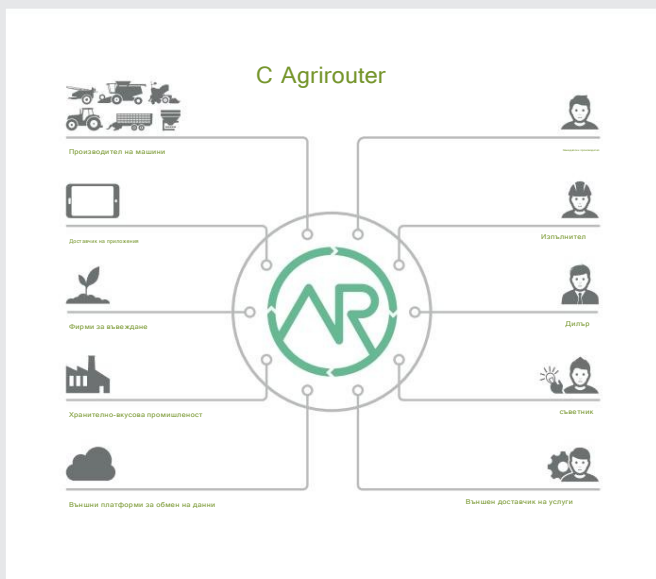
C Agrirouter

Производител на машини

Доставчик на приложения

Фирми за въвеждане

Хранително-вкусова промишленост

Външни платформи за обмен на данни

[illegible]

Изпълнител

Дилър

съветник

Външен доставчик на услуги

AR